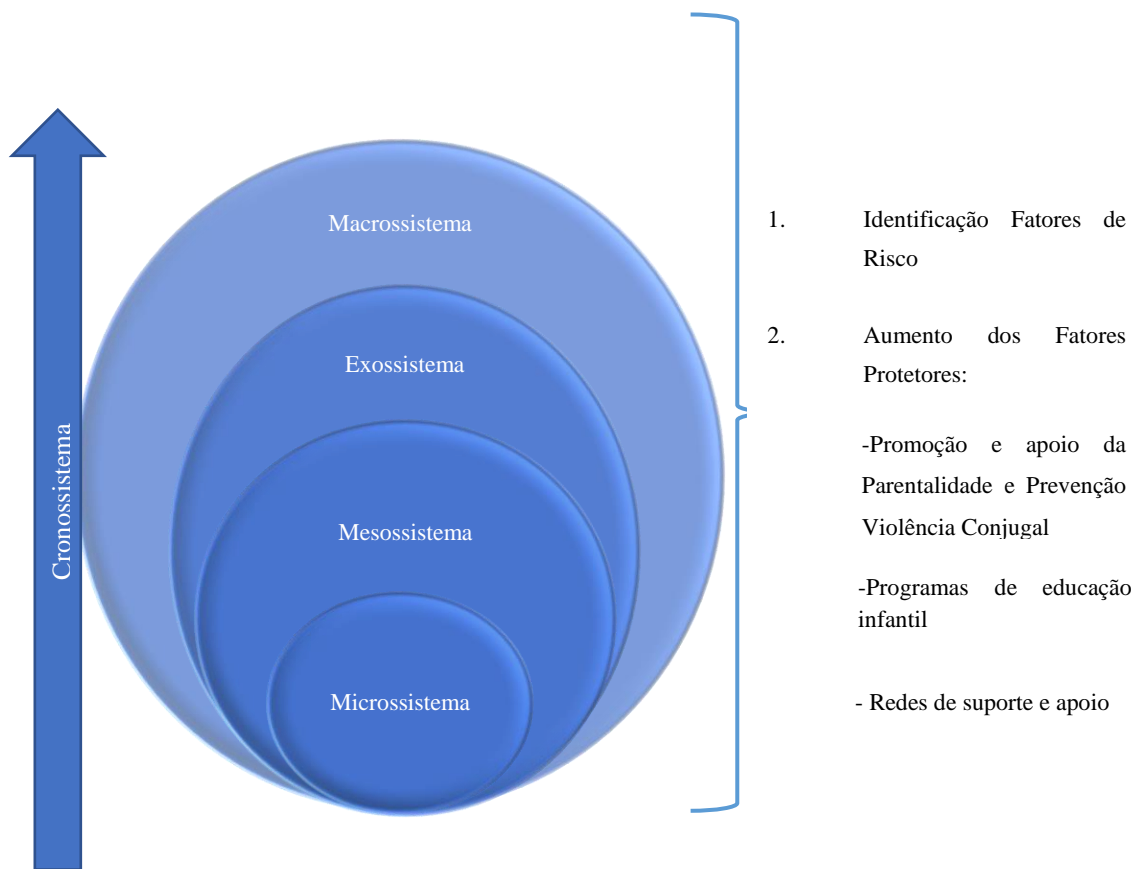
Cronossistema

Macrossistema

Exossistema

Mesossistema

Microssistema

1. Identificação Fatores de Risco

2. Aumento dos Fatores Protetores:

-Promoção e apoio da Parentalidade e Prevenção Violência Conjugal

-Programas de educação infantil

- Redes de suporte e apoio